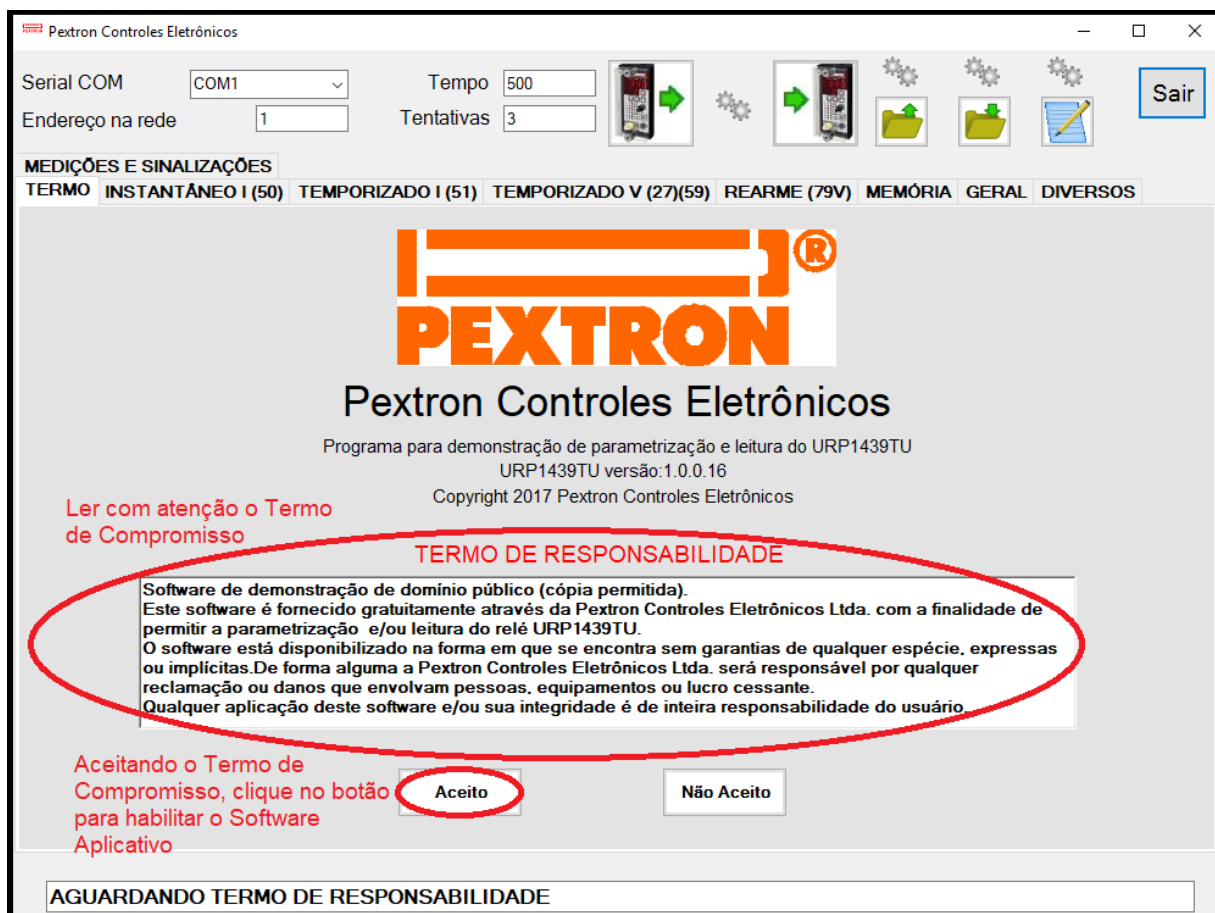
Pextron Controles Eletrônicos

Serial COM COM1
Endereço na rede 1
Tempo 500
Tentativas 3
Sair

MEDIÇÕES E SINALIZAÇÕES
TERMO INSTANTÂNEO I (50) TEMPORIZADO I (51) TEMPORIZADO V (27)(59) REARME (79V) MEMÓRIA GERAL DIVERSOS

PEXTRON®

Pextron Controles Eletrônicos

Programa para demonstração de parametrização e leitura do URP1439TU
URP1439TU versão:1.0.0.16
Copyright 2017 Pextron Controles Eletrônicos

Ler com atenção o Termo de Compromisso

TERMO DE RESPONSABILIDADE

Software de demonstração de domínio público (cópia permitida).
Este software é fornecido gratuitamente através da Pextron Controles Eletrônicos Ltda. com a finalidade de permitir a parametrização e/ou leitura do relé URP1439TU.
O software está disponibilizado na forma em que se encontra sem garantias de qualquer espécie, expressas ou implícitas.De forma alguma a Pextron Controles Eletrônicos Ltda. será responsável por qualquer reclamação ou danos que envolvam pessoas, equipamentos ou lucro cessante.
Qualquer aplicação deste software e/ou sua integridade é de inteira responsabilidade do usuário.

Aceitando o Termo de Compromisso, clique no botão para habilitar o Software Aplicativo

Aceito

Não Aceito

AGUARDANDO TERMO DE RESPONSABILIDADE